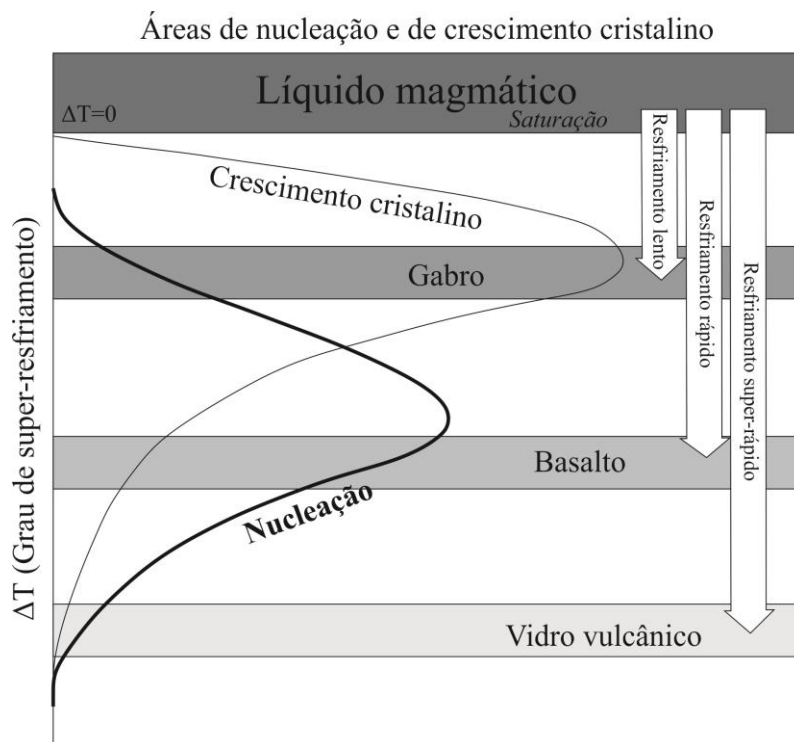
Áreas de nucleação e de crescimento cristalino

Líquido magmático

$\Delta T=0$

Saturação

Resfriamento lento

Resfriamento rápido

Resfriamento super-rápido

Crescimento cristalino

Gabro

Basalto

Nucleação

Vidro vulcânico

$\Delta T$ (Grau de super-resfriamento)